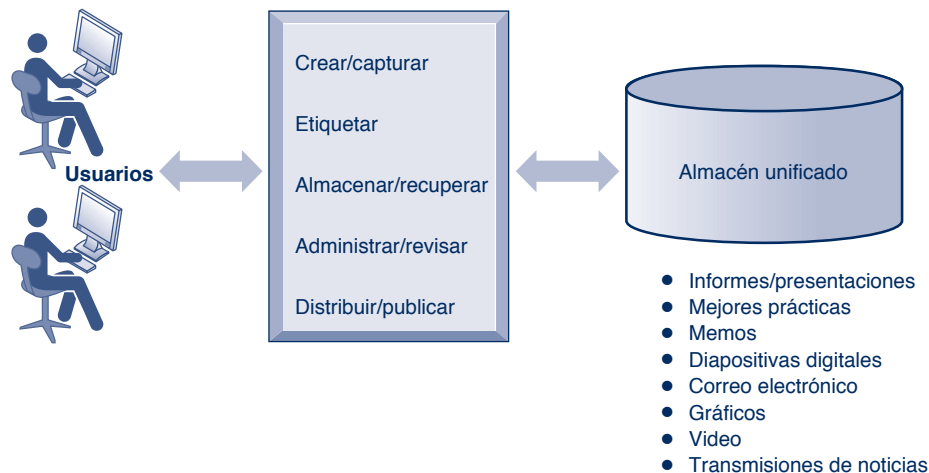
Usuarios

Crear/capturar

Etiquetar

Almacenar/recuperar

Administrar/revisar

Distribuir/publicar

Almacén unificado

- Informes/presentaciones
- Mejores prácticas
- Memos
- Diapositivas digitales
- Correo electrónico
- Gráficos
- Video
- Transmisiones de noticias